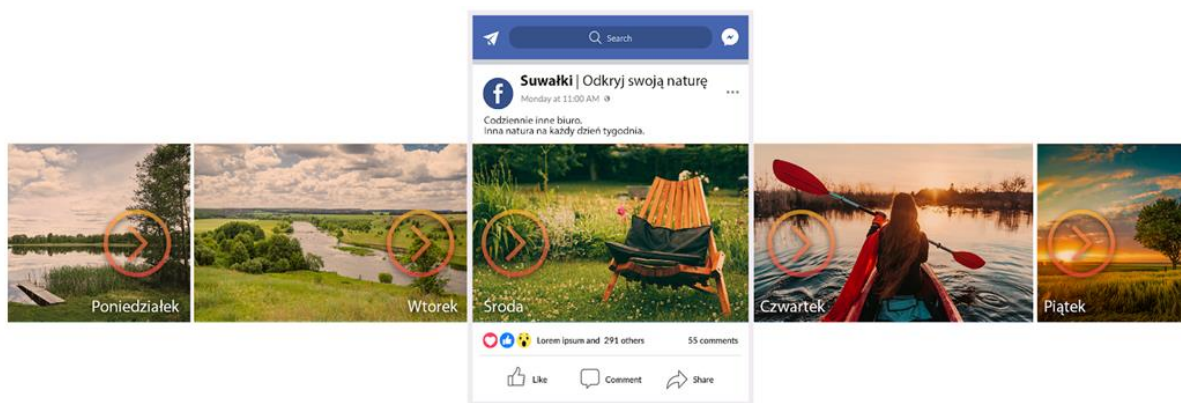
Search

Suwałki | Odkryj swoją naturę
Monday at 11:00 AM

Codziennie inne biuro.
Inna natura na każdy dzień tygodnia.

Poniedziałek

Wtorek

Środa

Czwartek

Piątek

Lorem ipsum and 291 others

55 comments

Like

Comment

Share